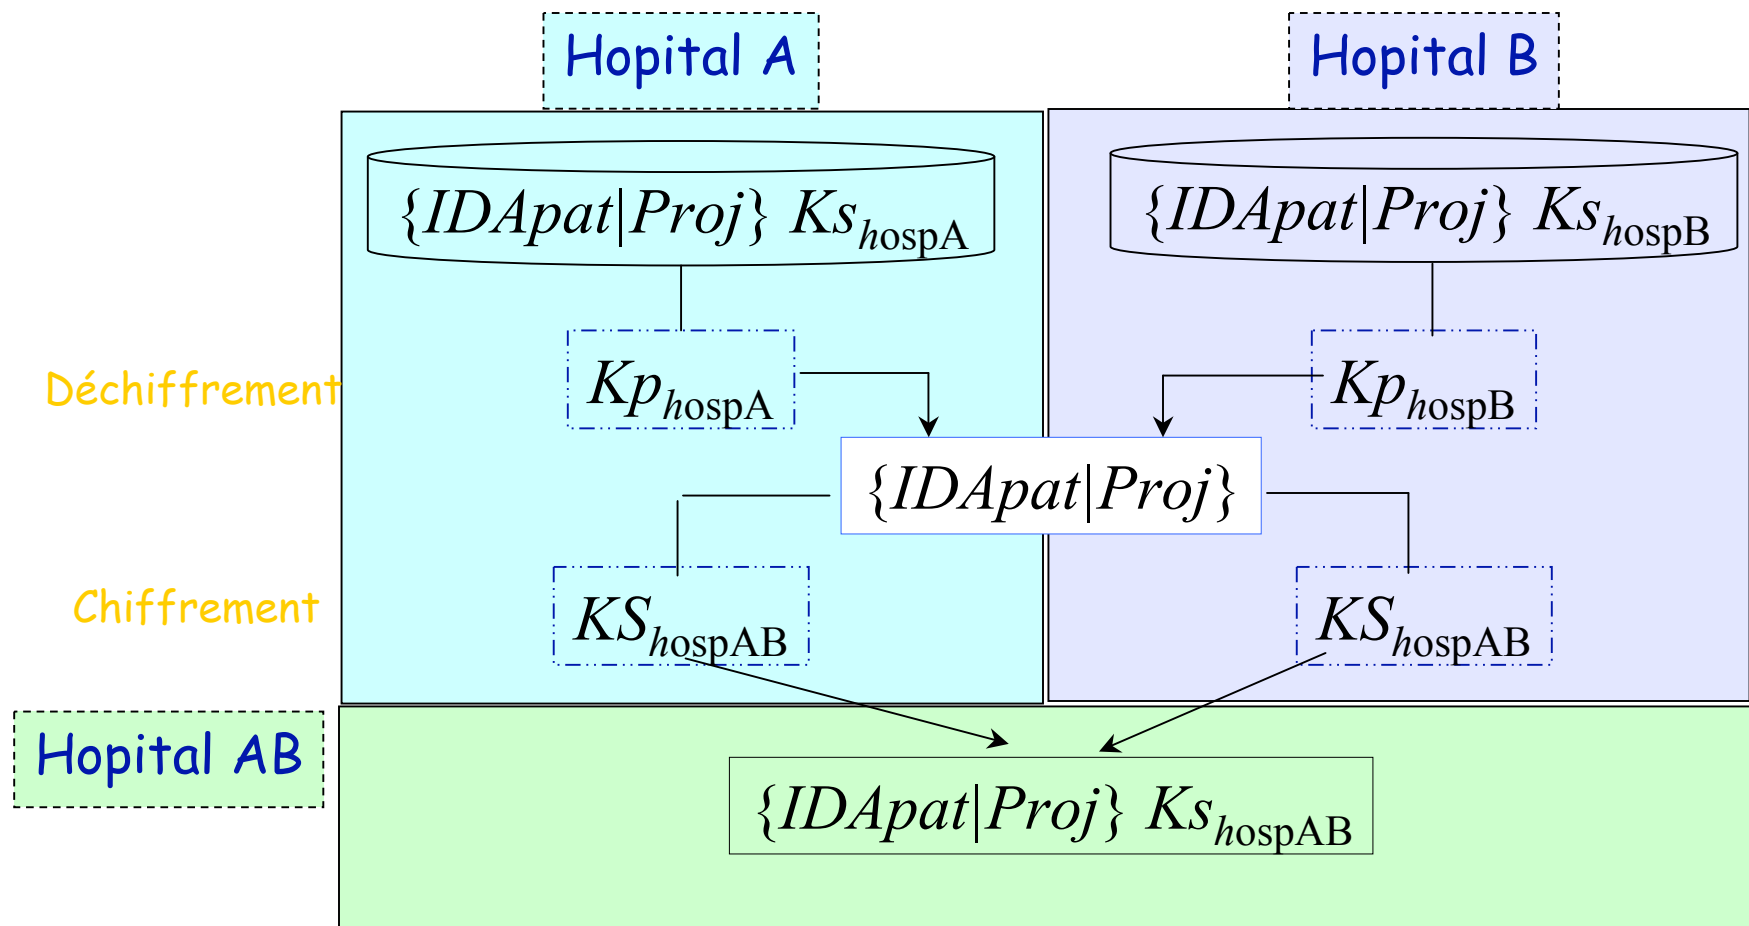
Hopital A

Hopital B

$\{IDApat|Proj\}\ Ks_{\text{hospA}}$

$\{IDApat|Proj\}\ Ks_{\text{hospB}}$

Déchiffrement

$Kp_{\text{hospA}}$

$Kp_{\text{hospB}}$

$\{IDApat|Proj\}$

Chiffrement

$KS_{\text{hospAB}}$

$KS_{\text{hospAB}}$

Hopital AB

$\{IDApat|Proj\}\ Ks_{\text{hospAB}}$